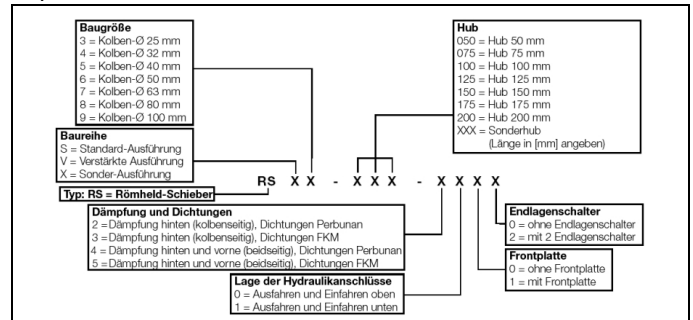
Baugröße
3 = Kolben-Ø 25 mm
4 = Kolben-Ø 32 mm
5 = Kolben-Ø 40 mm
6 = Kolben-Ø 50 mm
7 = Kolben-Ø 63 mm
8 = Kolben-Ø 80 mm
9 = Kolben-Ø 100 mm

Hub
050 = Hub 50 mm
075 = Hub 75 mm
100 = Hub 100 mm
125 = Hub 125 mm
150 = Hub 150 mm
175 = Hub 175 mm
200 = Hub 200 mm
XXX = Sonderhub
(Länge in [mm] angeben)

Baureihe
S = Standard-Ausführung
V = Verstärkte Ausführung
X = Sonder-Ausführung

Typ: RS = Römheld-Schieber

RS X X - X X X - X X X X

Dämpfung und Dichtungen
2 = Dämpfung hinten (kolbenseitig), Dichtungen Perbunan
3 = Dämpfung hinten (kolbenseitig), Dichtungen FKM
4 = Dämpfung hinten und vorne (beidseitig), Dichtungen Perbunan
5 = Dämpfung hinten und vorne (beidseitig), Dichtungen FKM

Endlagenschalter
0 = ohne Endlagenschalter
2 = mit 2 Endlagenschalter

Frontplatte
0 = ohne Frontplatte
1 = mit Frontplatte

Lage der Hydraulikanschlüsse
0 = Ausfahren und Einfahren oben
1 = Ausfahren und Einfahren unten